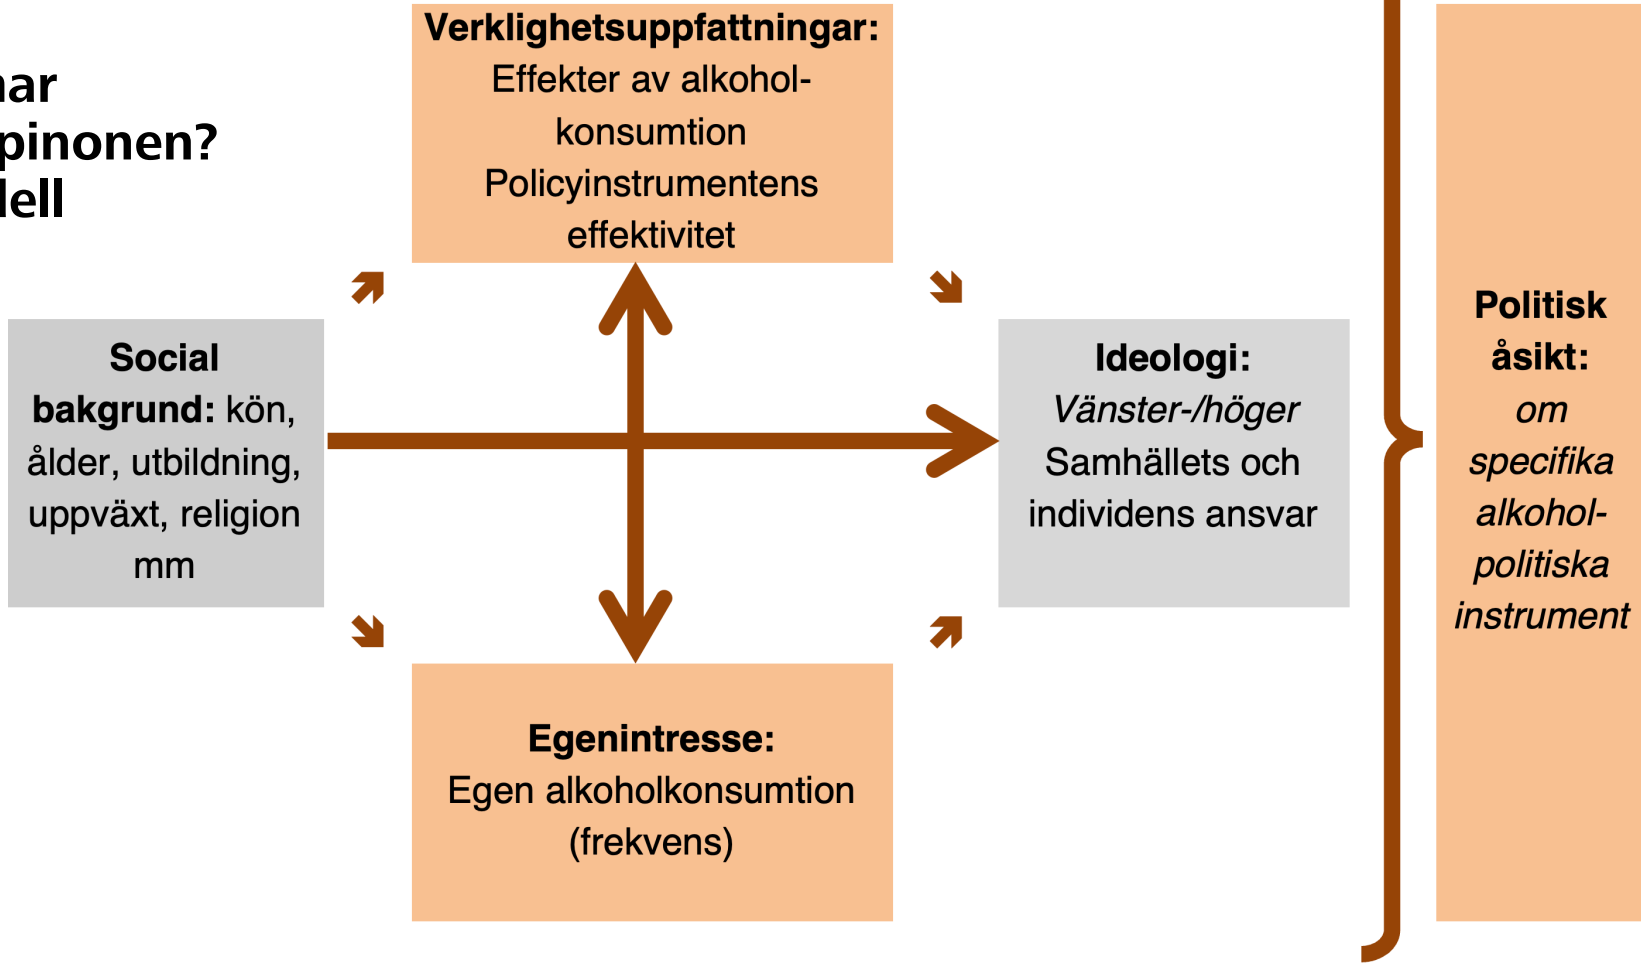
ar
pinonen?
lell

**Verklighetsuppfattningar:** Effekter av alkoholkonsumtion Policyinstrumentens effektivitet

**Social bakgrund:** kön, ålder, utbildning, uppväxt, religion mm

**Ideologi:** *Vänster-/höger* Samhällets och individens ansvar

**Egenintresse:** Egen alkoholkonsumtion (frekvens)

**Politisk åsikt:** *om specifika alkoholpolitiska instrument*